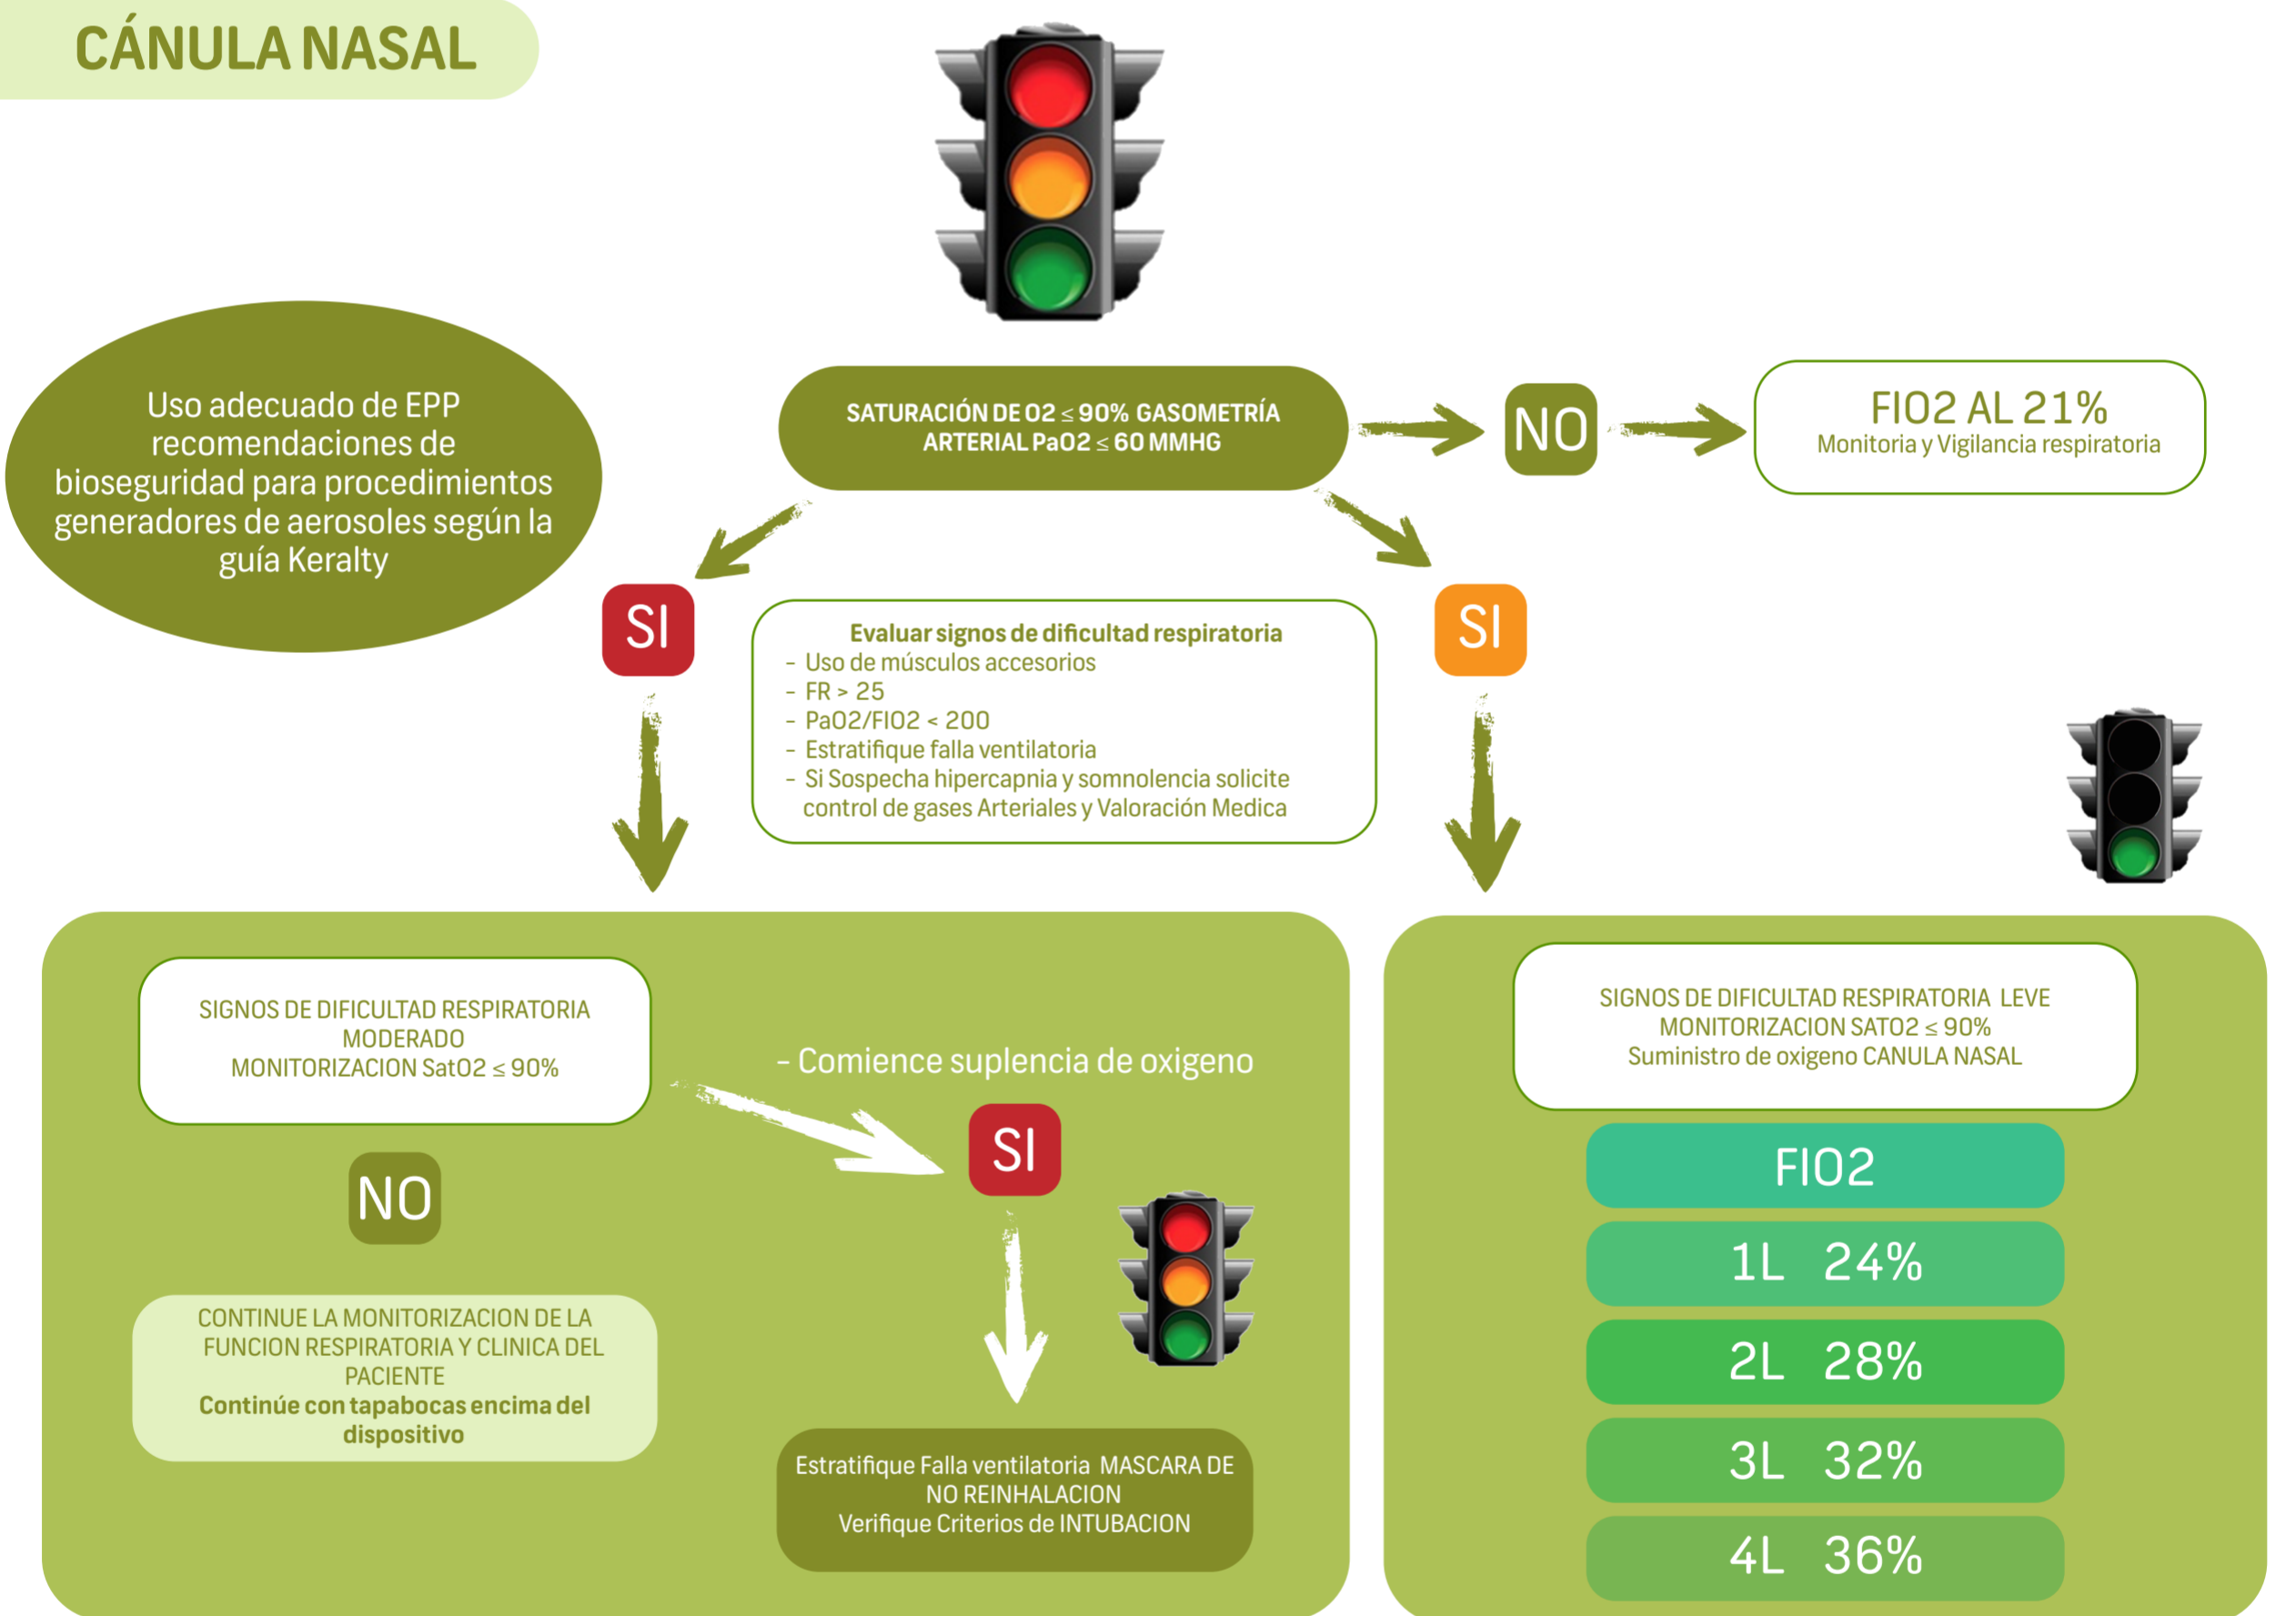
CÁNULA NASAL

Uso adecuado de EPP recomendaciones de bioseguridad para procedimientos generadores de aerosoles según la guía Keralty

SATURACIÓN DE O2 ≤ 90% GASOMETRÍA ARTERIAL PaO2 ≤ 60 MMHG

NO

FIO2 AL 21%
Monitoria y Vigilancia respiratoria

SI

Evaluar signos de dificultad respiratoria
- Uso de músculos accesorios
- FR > 25
- PaO2/FIO2 < 200
- Estratifique falla ventilatoria
- Si Sospecha hipercapnia y somnolencia solicite control de gases Arteriales y Valoración Medica

SI

SIGNOS DE DIFICULTAD RESPIRATORIA MODERADO
MONITORIZACION SatO2 ≤ 90%

- Comience suplencia de oxigeno

SI

NO

CONTINUE LA MONITORIZACION DE LA FUNCION RESPIRATORIA Y CLINICA DEL PACIENTE
Continúe con tapabocas encima del dispositivo

Estratifique Falla ventilatoria MASCARA DE NO REINHALACION
Verifique Criterios de INTUBACION

SIGNOS DE DIFICULTAD RESPIRATORIA LEVE
MONITORIZACION SATO2 ≤ 90%
Suministro de oxigeno CANULA NASAL

FIO2
1L 24%
2L 28%
3L 32%
4L 36%